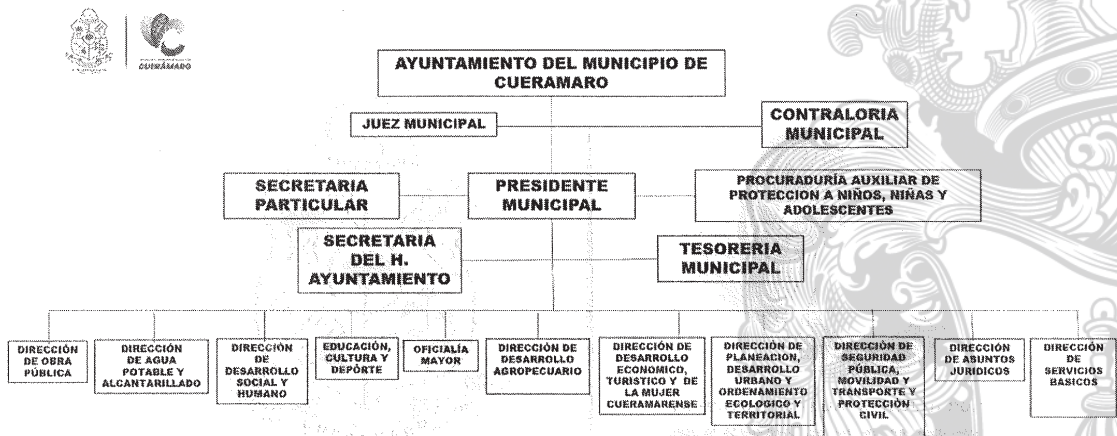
CUERÁMARO

AYUNTAMIENTO DEL MUNICIPIO DE CUERAMARO

JUEZ MUNICIPAL

CONTRALORIA MUNICIPAL

SECRETARIA PARTICULAR

PRESIDENTE MUNICIPAL

PROCURADURÍA AUXILIAR DE PROTECCION A NIÑOS, NIÑAS Y ADOLESCENTES

SECRETARIA DEL H. AYUNTAMIENTO

TESORERIA MUNICIPAL

DIRECCIÓN DE OBRA PÚBLICA

DIRECCIÓN DE AGUA POTABLE Y ALCANTARILLADO

DIRECCIÓN DE DESARROLLO SOCIAL Y HUMANO

EDUCACIÓN, CULTURA Y DEPORTE

OFICIALÍA MAYOR

DIRECCIÓN DE DESARROLLO AGROPECUARIO

DIRECCIÓN DE DESARROLLO ECONOMICO, TURISTICO Y DE LA MUJER CUERAMARENSE

DIRECCIÓN DE PLANEACION, DESARROLLO URBANO Y ORDENAMIENTO ECOLOGICO Y TERRITORIAL

DIRECCIÓN DE SEGURIDAD PÚBLICA, MOVILIDAD Y TRANSPORTE Y PROTECCIÓN CIVIL

DIRECCIÓN DE ASUNTOS JURIDICOS

DIRECCIÓN DE SERVICIOS BASICOS